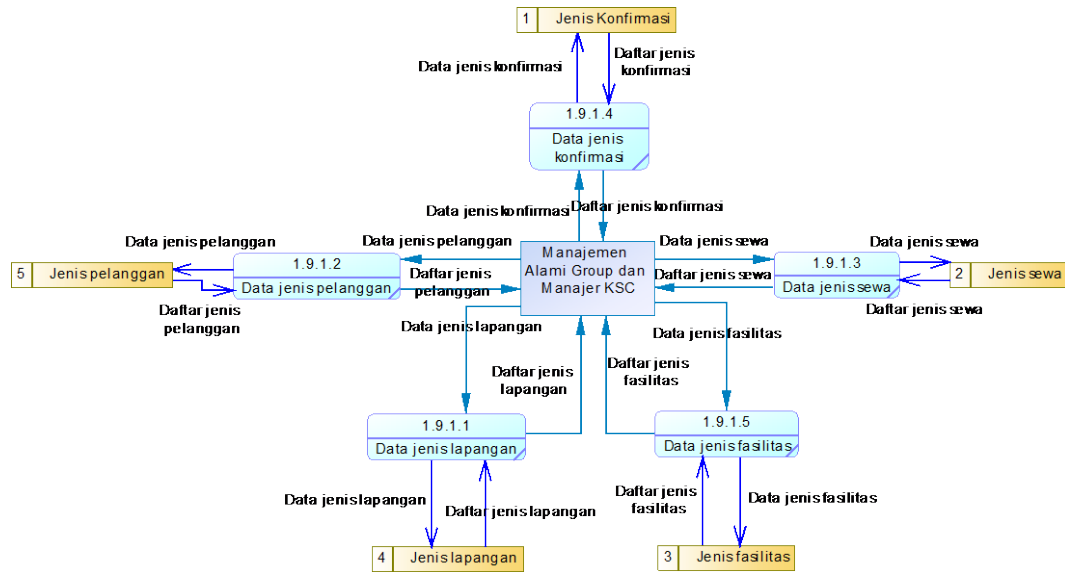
1 Jenis Konfirmasi

Data jenis konfirmasi

Daftar jenis konfirmasi

1.9.1.4
Data jenis konfirmasi

Data jenis konfirmasi

Daftar jenis konfirmasi

Data jenis pelanggan

Data jenis pelanggan

5 Jenis pelanggan

1.9.1.2
Data jenis pelanggan

Daftar jenis pelanggan

Daftar jenis pelanggan

Manajemen Alami Group dan Manajer KSC

Data jenis sewa

Daftar jenis sewa

1.9.1.3
Data jenis sewa

Data jenis sewa

2 Jenis sewa

Daftar jenis sewa

Data jenis lapangan

Data jenis fasilitas

Daftar jenis lapangan

Daftar jenis fasilitas

1.9.1.1
Data jenis lapangan

1.9.1.5
Data jenis fasilitas

Data jenis lapangan

Daftar jenis lapangan

Daftar jenis fasilitas

Data jenis fasilitas

4 Jenis lapangan

3 Jenis fasilitas